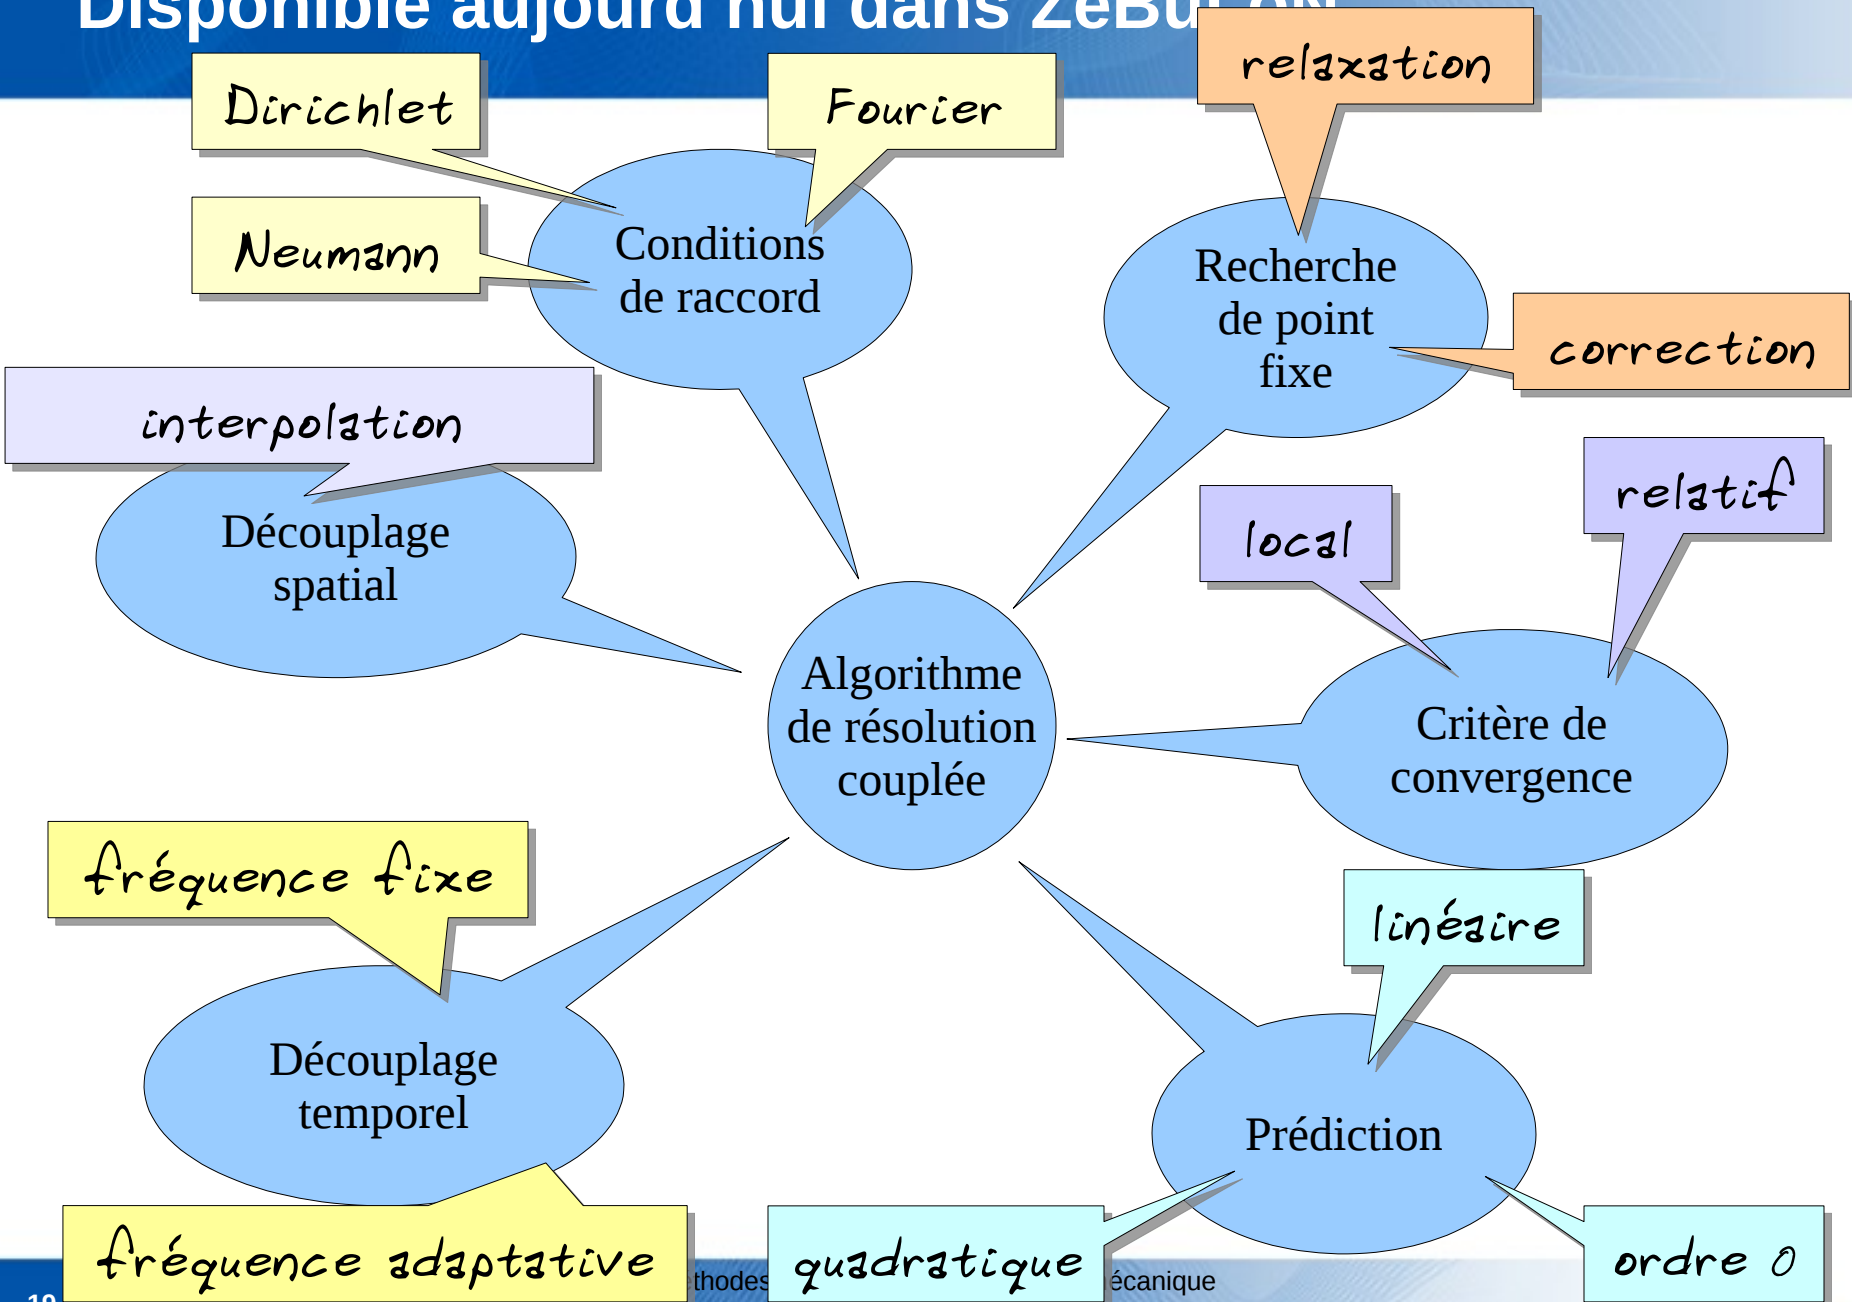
Disponible aujourd'hui dans ZeBu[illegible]

Dirichlet

Fourier

relaxation

Neumann

Conditions de raccord

Recherche de point fixe

correction

interpolation

Découplage spatial

relatif

local

Algorithme de résolution couplée

Critère de convergence

fréquence fixe

linéaire

Découplage temporel

Prédiction

fréquence adaptative

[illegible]thodes

quadratique

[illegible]écanique

ordre 0

19